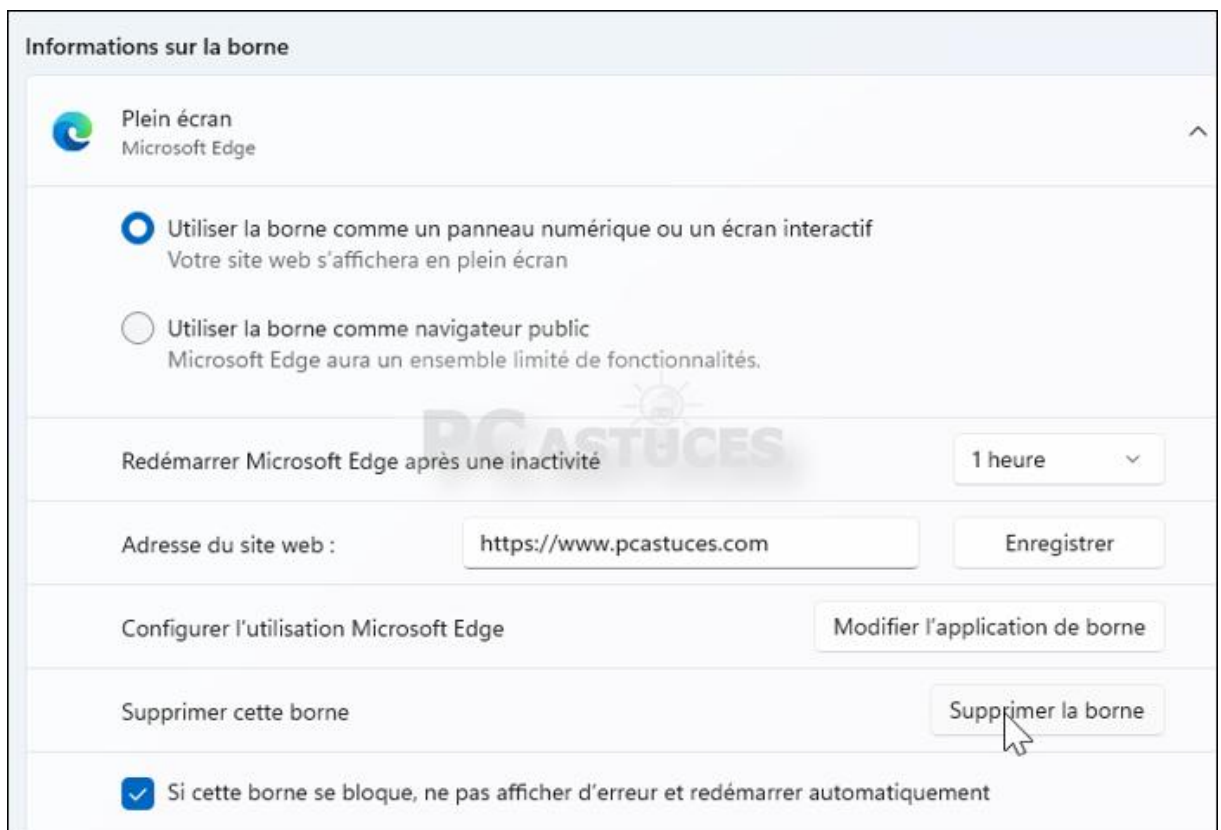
Informations sur la borne

Plein écran
Microsoft Edge

Utiliser la borne comme un panneau numérique ou un écran interactif
Votre site web s'affichera en plein écran

Utiliser la borne comme navigateur public
Microsoft Edge aura un ensemble limité de fonctionnalités.

PC ASTUCES

Redémarrer Microsoft Edge après une inactivité
1 heure

Adresse du site web :
https://www.pcastuces.com
Enregistrer

Configurer l'utilisation Microsoft Edge
Modifier l'application de borne

Supprimer cette borne
Supprimer la borne

Si cette borne se bloque, ne pas afficher d'erreur et redémarrer automatiquement